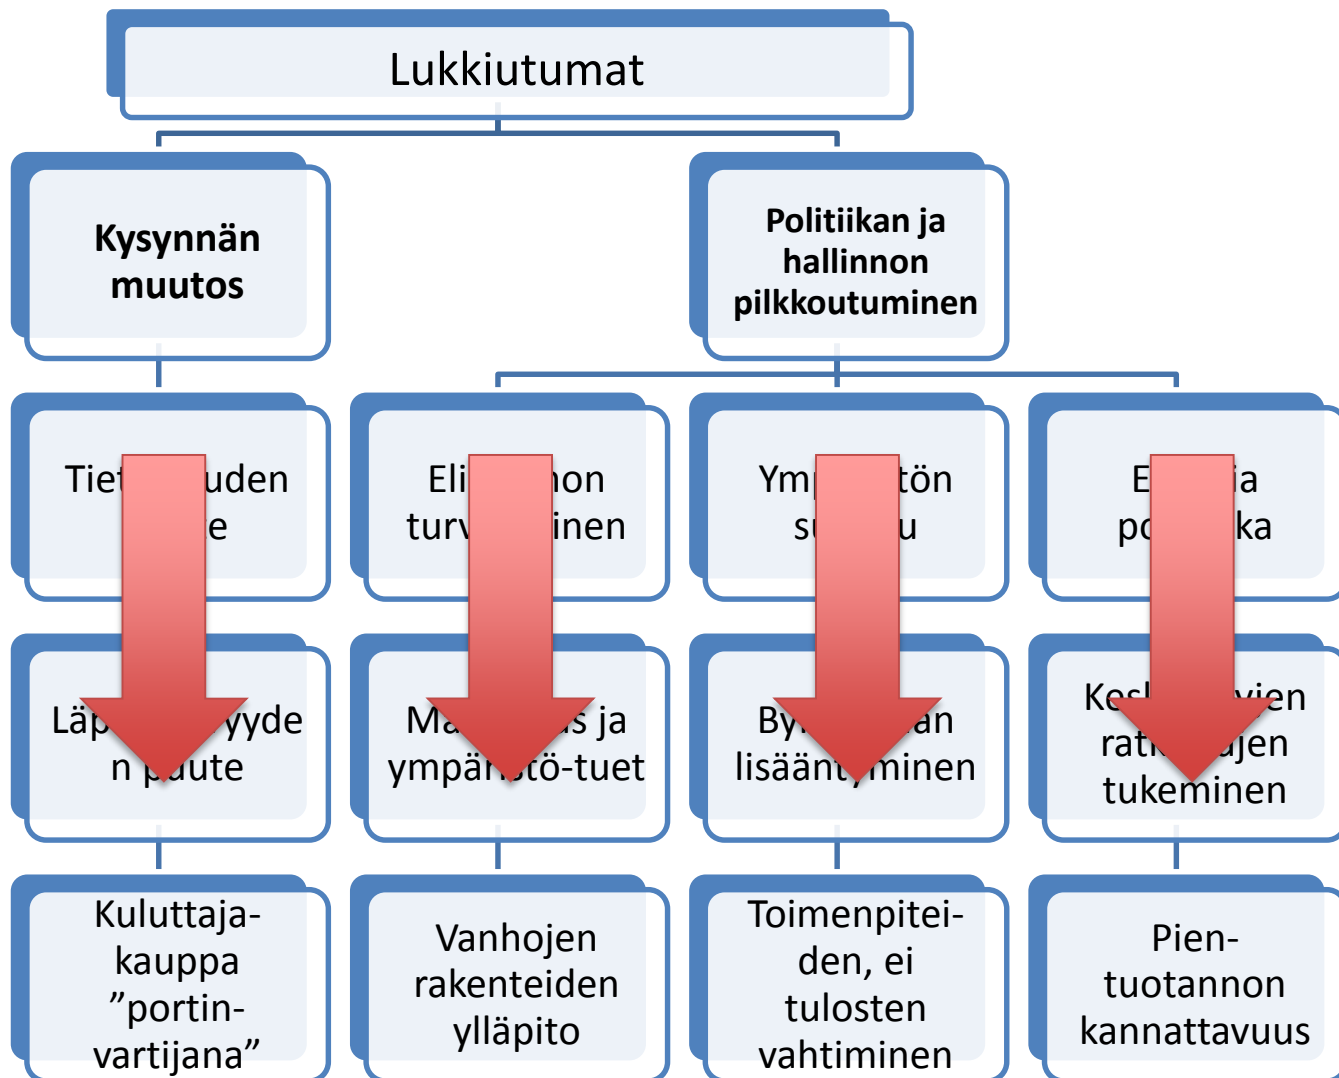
Lukkiutumat

Kysynnän muutos

Politiikan ja hallinnon pilkkoutuminen

Tiet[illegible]uden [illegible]e

Eli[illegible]non turv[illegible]inen

Ymp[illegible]tön s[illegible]u

E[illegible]ja po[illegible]ka

Läp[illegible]yyde n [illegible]ute

Ma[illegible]s ja ympä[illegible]tö-tuet

By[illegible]an lisäänt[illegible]minen

Kes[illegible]vien rat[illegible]ujen tukeminen

Kuluttaja-kauppa ”portin-vartijana”

Vanhojen rakenteiden ylläpito

Toimenpitei-den, ei tulosten vahtiminen

Pien-tuotannon kannattavuus